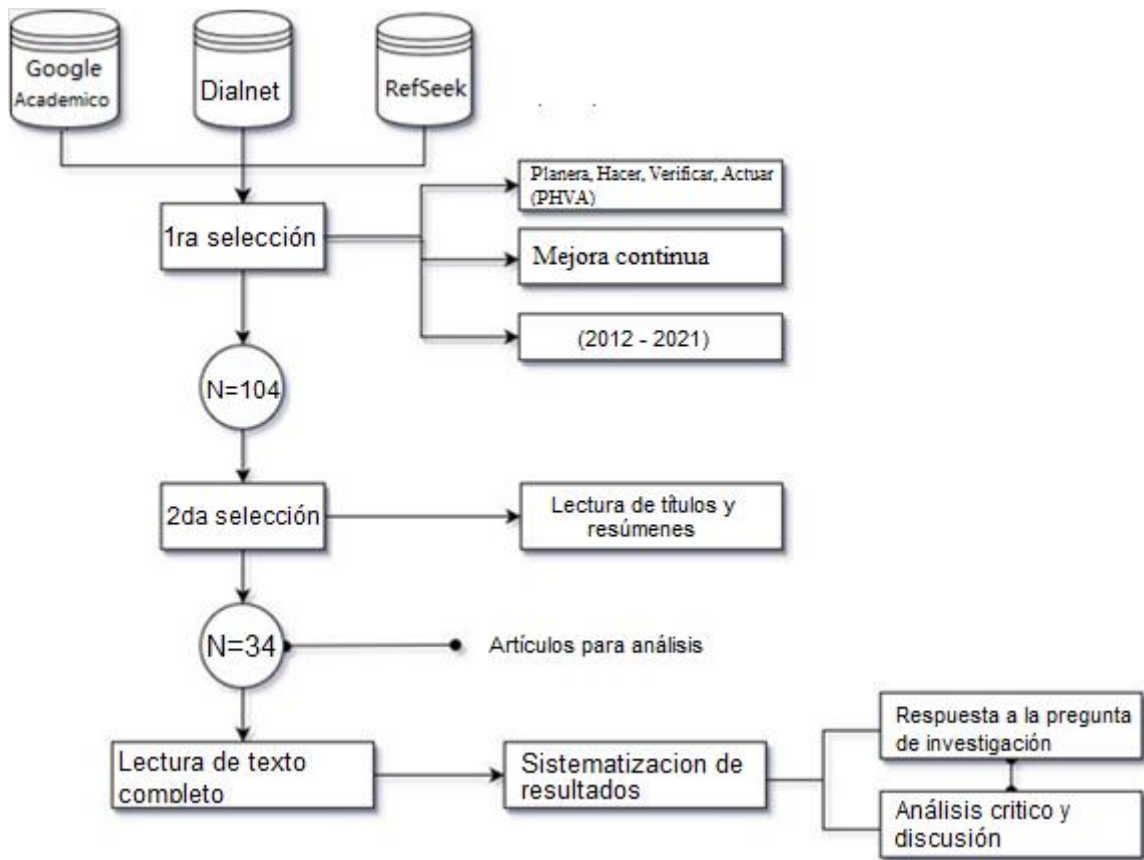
Google Academico

Dialnet

RefSeek

1ra selección

Planera, Hacer, Verificar, Actuar (PHVA)

Mejora continua

(2012 - 2021)

N=104

2da selección

Lectura de títulos y resúmenes

N=34

Artículos para análisis

Lectura de texto completo

Sistematizacion de resultados

Respuesta a la pregunta de investigación

Análisis critico y discusión